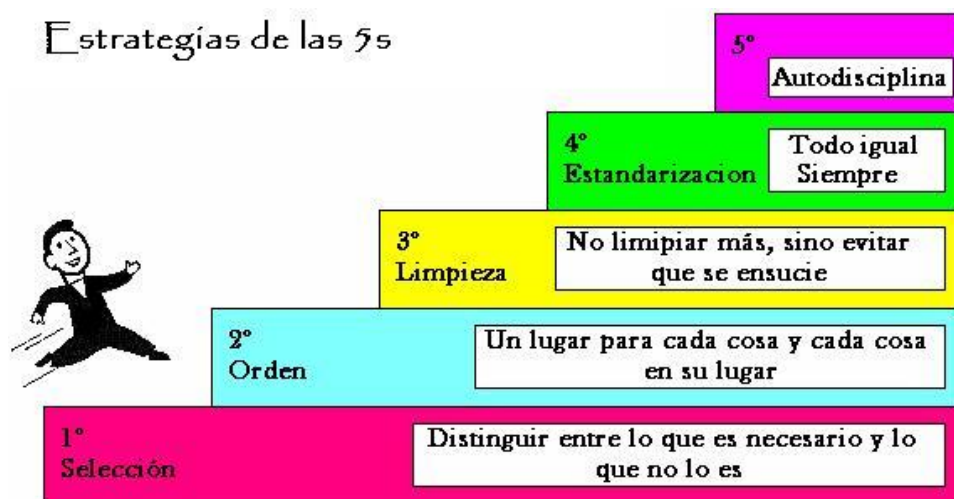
Estrategias de las 5s

5°
Autodisciplina

4°
Estandarizacion
Todo igual Siempre

3°
Limpieza
No limipiar más, sino evitar que se ensucie

2°
Orden
Un lugar para cada cosa y cada cosa en su lugar

1°
Selección
Distinguir entre lo que es necesario y lo que no lo es